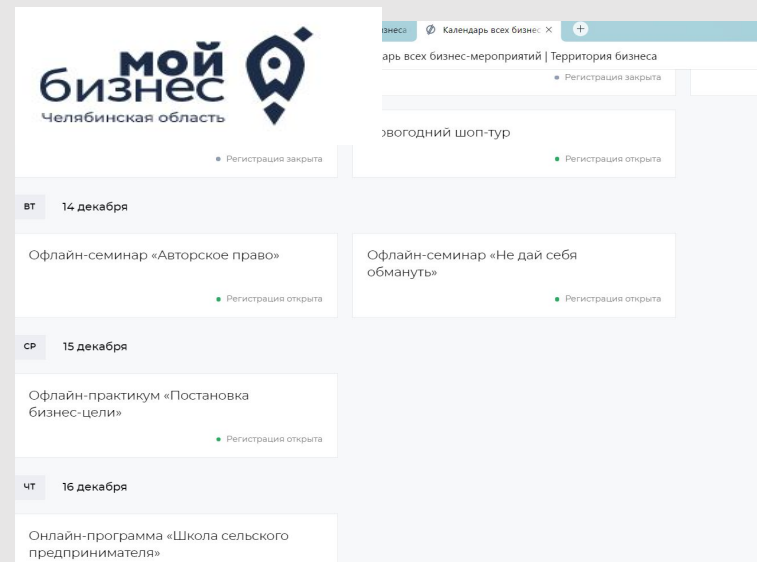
мой бизнес
Челябинская область

знеса | Календарь всех бизнес ×

арь всех бизнес-мероприятий | Территория бизнеса

Регистрация закрыта

Регистрация закрыта

овогодний шоп-тур

Регистрация открыта

ВТ 14 декабря

Офлайн-семинар «Авторское право»

Регистрация открыта

Офлайн-семинар «Не дай себя обмануть»

Регистрация открыта

СР 15 декабря

Офлайн-практикум «Постановка бизнес-цели»

Регистрация открыта

ЧТ 16 декабря

Онлайн-программа «Школа сельского предпринимателя»